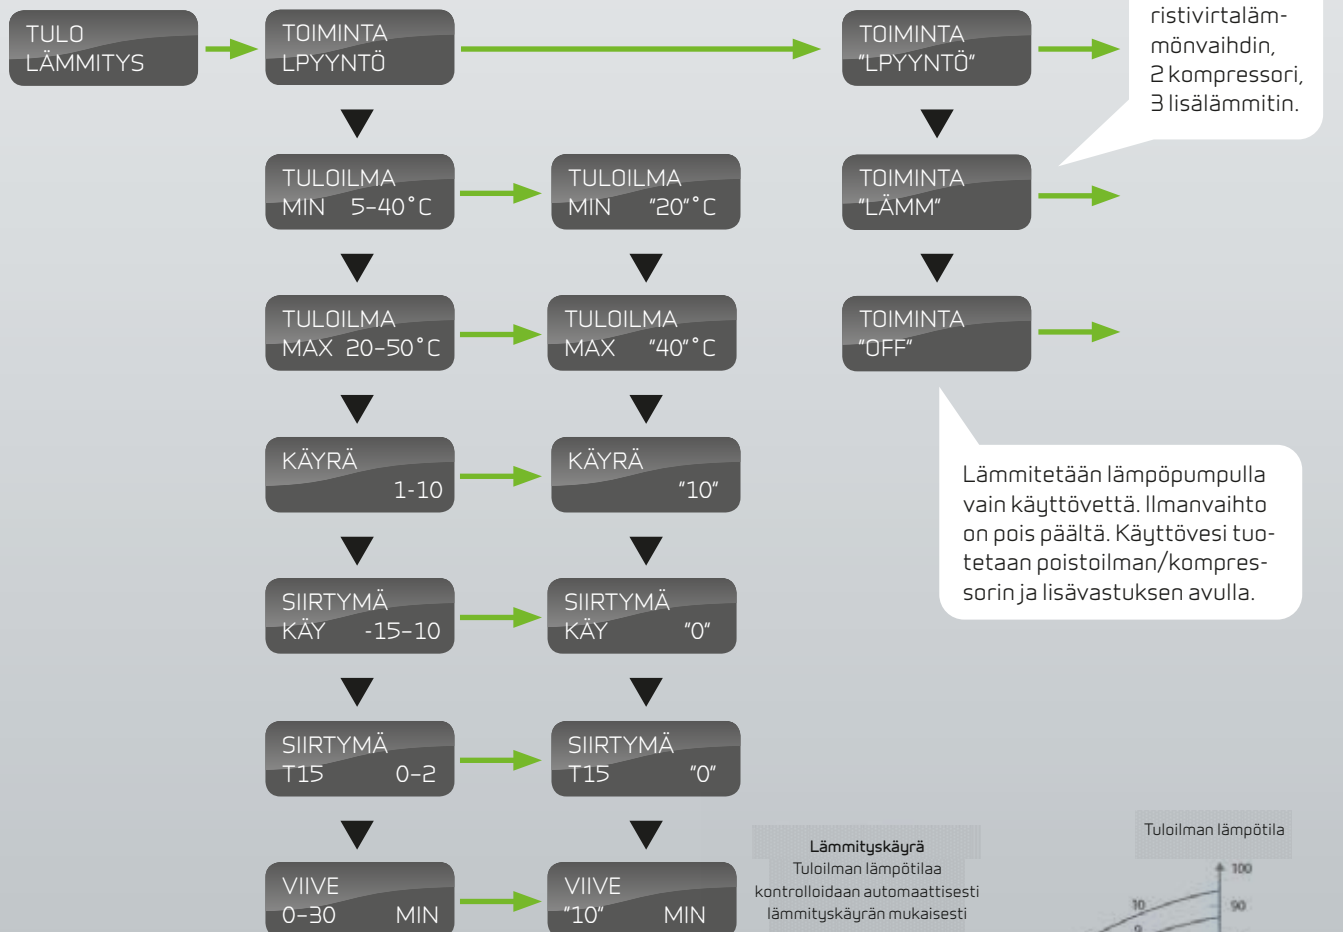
TULO
LÄMMITYS

TOIMINTA
LPYYNTÖ

TOIMINTA
"LPYYNTÖ"

ristivirtalämmönvaihdin,
2 kompressori,
3 lisälämmitin.

TULOILMA
MIN 5–40°C

TULOILMA
MIN "20"°C

TOIMINTA
"LÄMM"

TULOILMA
MAX 20–50°C

TULOILMA
MAX "40"°C

TOIMINTA
"OFF"

KÄYRÄ
1-10

KÄYRÄ
"10"

Lämmitetään lämpöpumpulla vain käyttövettä. Ilmanvaihto on pois päältä. Käyttövesi tuotetaan poistoilman/kompressorin ja lisävastuksen avulla.

SIIRTYMÄ
KÄY -15–10

SIIRTYMÄ
KÄY "0"

SIIRTYMÄ
T15 0–2

SIIRTYMÄ
T15 "0"

VIIVE
0–30 MIN

VIIVE
"10" MIN

Lämmityskäyrä
Tuloilman lämpötilaa kontrolloidaan automaattisesti lämmityskäyrän mukaisesti

Tuloilman lämpötila

100
10
90
9